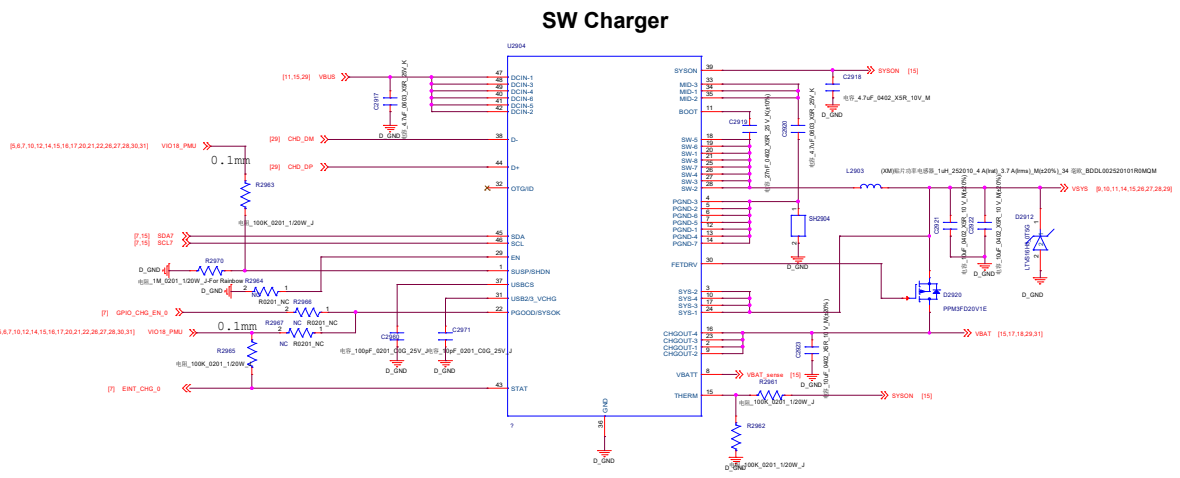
SW Charger

U2904

[11,15,29] VBUS

C2917
电容_4.7uF_0603_X5R_25V_K
D_GND

47 DCIN-1
48 DCIN-3
49 DCIN-2
40 DCIN-4
41 DCIN-6
46 DCIN-5
42 DCIN-2

[5,6,7,10,12,14,15,16,17,20,21,22,26,27,28,30,31] VIO18_PMU
0.1mm

[29] CHD_DM 38 D-
[29] CHD_DP 44 D+
32 OTG/ID

R2963
电阻_100K_0201_1/20W_J

[7,15] SDA7 45 SDA
[7,15] SCL7 46 SCL
29 EN
D_GND R2970 1 SUSP/SHDN
电阻_1M_0201_1/20W_J-For Rainbow R2964
D_GND 2 1
R0201_NC R2966
37 USBCS
31 USB2/3_VCHG
[7] GPIO_CHG_EN_0 2 NC 1 22 PGOOD/SYSOK
[5,6,7,10,12,14,15,16,17,20,21,22,26,27,28,30,31] VIO18_PMU
0.1mm R2967 NC R0201_NC
NC R0201_NC
C2980 C2971
电容_100pF_0201_C0G_25V_J 电容_100pF_0201_C0G_25V_J
D_GND D_GND
R2965
电阻_100K_0201_1/20W_J

[7] EINT_CHG_0 43 STAT

?
36 GND
D_GND

SYSON 39
MID-3 33
MID-1 34
MID-2 35
MID-2 36
BOOT 11
SW-5 18
SW-6 19
SW-1 20
SW-8 21
SW-4 25
SW-7 26
SW-3 27
SW-2 28

C2918 SYSON [15]
电容_4.7uF_0402_X5R_10V_M
D_GND
C2919
C2920
电容_27nF_0402_X5R_25V_K(10%)
电容_4.7uF_0603_X5R_25V_K

L2903 (XM)贴片功率电感器_1uH_252010_4 A(sat)_3.7 A(Irms)_M(±20%)_34 毫欧_BDDL002520101R0MQM
VSYS [9,10,11,14,15,16,26,27,28,29]

PGND-3 4
PGND-2 5
PGND-6 6
PGND-5 7
PGND-1 12
PGND-4 13
PGND-7 14
SH2904
D_GND

C2921 C2922
电容_10uF_0402_X5R_10V_M(±20%)
电容_10uF_0402_X5R_10V_M(±20%)
D2912
LTVS1818L0T5G
D_GND

FETDRV 30
SYS-2 3
SYS-4 10
SYS-3 17
SYS-1 24
D2920
PPM3FD20V1E

CHGOUT-4 16
CHGOUT-3 23
CHGOUT-1 1
CHGOUT-2 9
VBAT [15,17,18,29,31]
C2923
电容_10uF_0402_X5R_10V_M(±20%)

VBATT 8 VBAT_sense [15]
THERM 15 R2961 SYSON [15]
电阻_100K_0201_1/20W_J
R2982
D_GND 电阻_100K_0201_1/20W_J